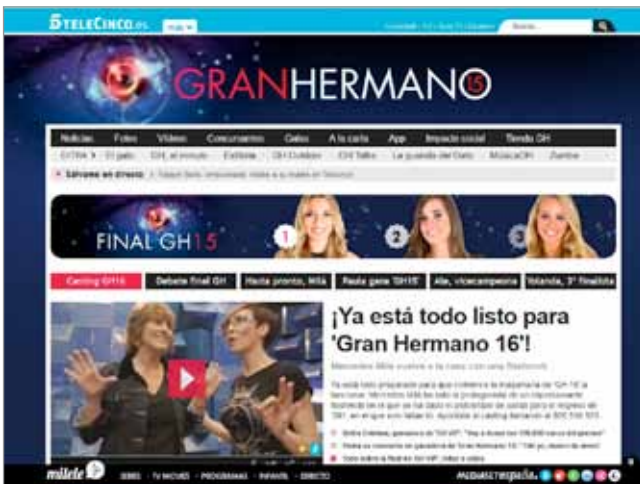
5TELECINCO.es

GRANHERMANO 15

Noticias Fotos Vídeos Concursantes Galas A la carta App Impacto social Tienda GH

EXTRA El gato GH, al minuto Exitosa GH Outdoor GH Talks La guarida del Gato MúsicaGH Zumba

Sálvame en directo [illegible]

FINAL GH15

1 2 3

Casting GH16 Debate final GH Hasta pronto, Mila Paula gana 'GH15' Ala, vicecampeona Yolanda, 3ª finalista

¡Ya está todo listo para 'Gran Hermano 16'!

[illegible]

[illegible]

mitele

MEDIASETespaña.